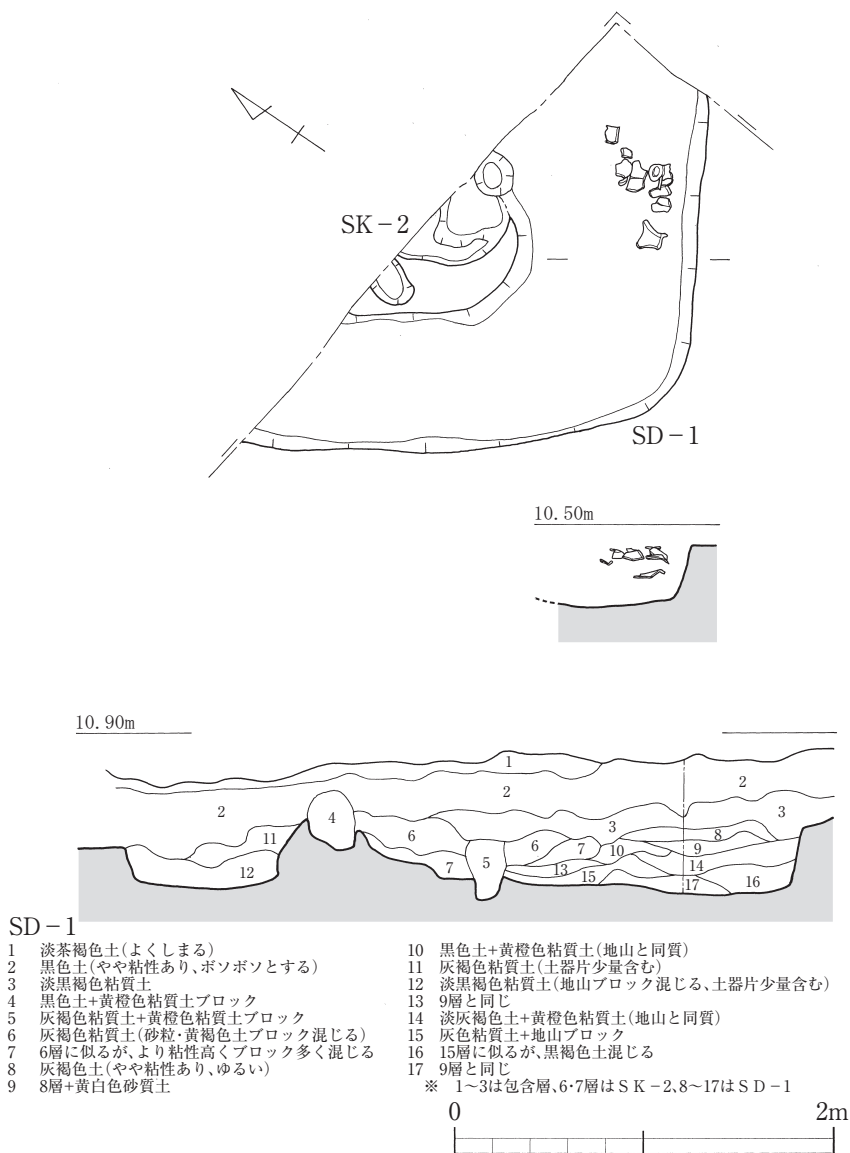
SK－2

SD－1

10.50m

10.90m

1
2
2
3
2
3
4
11
6
8
12
6
7
10
9
7
5
13
15
14
17
16

SD－1
1 淡茶褐色土(よくしまる)
2 黒色土(やや粘性あり、ボソボソとする)
3 淡黒褐色粘質土
4 黒色土+黄橙色粘質土ブロック
5 灰褐色粘質土+黄橙色粘質土ブロック
6 灰褐色粘質土(砂粒・黄褐色土ブロック混じる)
7 6層に似るが、より粘性高くブロック多く混じる
8 灰褐色土(やや粘性あり、ゆるい)
9 8層+黄白色砂質土

10 黒色土+黄橙色粘質土(地山と同質)
11 灰褐色粘質土(土器片少量含む)
12 淡黒褐色粘質土(地山ブロック混じる、土器片少量含む)
13 9層と同じ
14 淡灰褐色土+黄橙色粘質土(地山と同質)
15 灰色粘質土+地山ブロック
16 15層に似るが、黒褐色土混じる
17 9層と同じ
※ 1～3は包含層、6･7層はSK－2、8～17はSD－1

0
2m